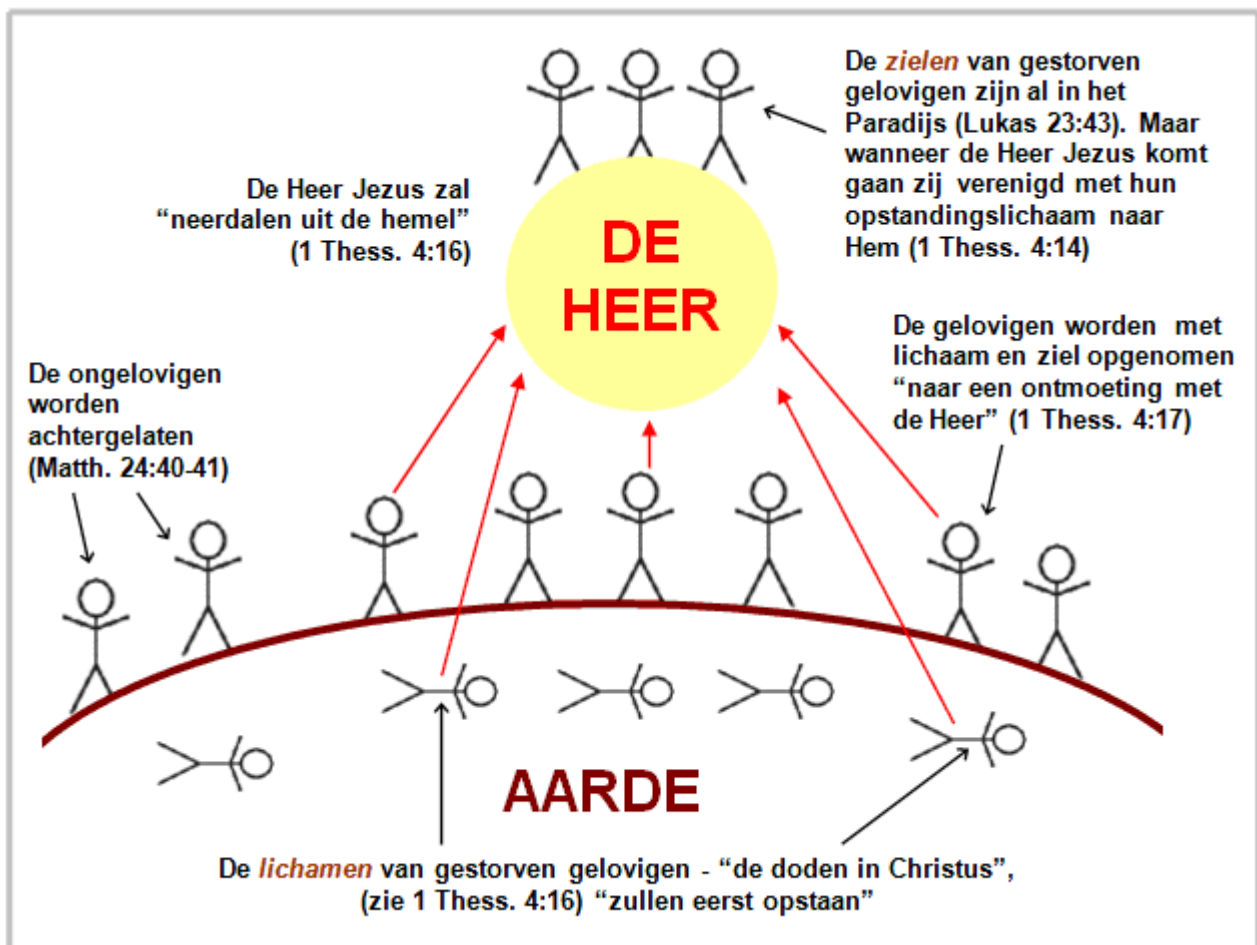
De *zielen* van gestorven gelovigen zijn al in het Paradijs (Lukas 23:43). Maar wanneer de Heer Jezus komt gaan zij verenigd met hun opstandingslichaam naar Hem (1 Thess. 4:14)

De Heer Jezus zal “neerdalen uit de hemel” (1 Thess. 4:16)

DE HEER

De gelovigen worden met lichaam en ziel opgenomen “naar een ontmoeting met de Heer” (1 Thess. 4:17)

De ongelovigen worden achtergelaten (Matth. 24:40-41)

AARDE

De *lichamen* van gestorven gelovigen - “de doden in Christus”, (zie 1 Thess. 4:16) “zullen eerst opstaan”